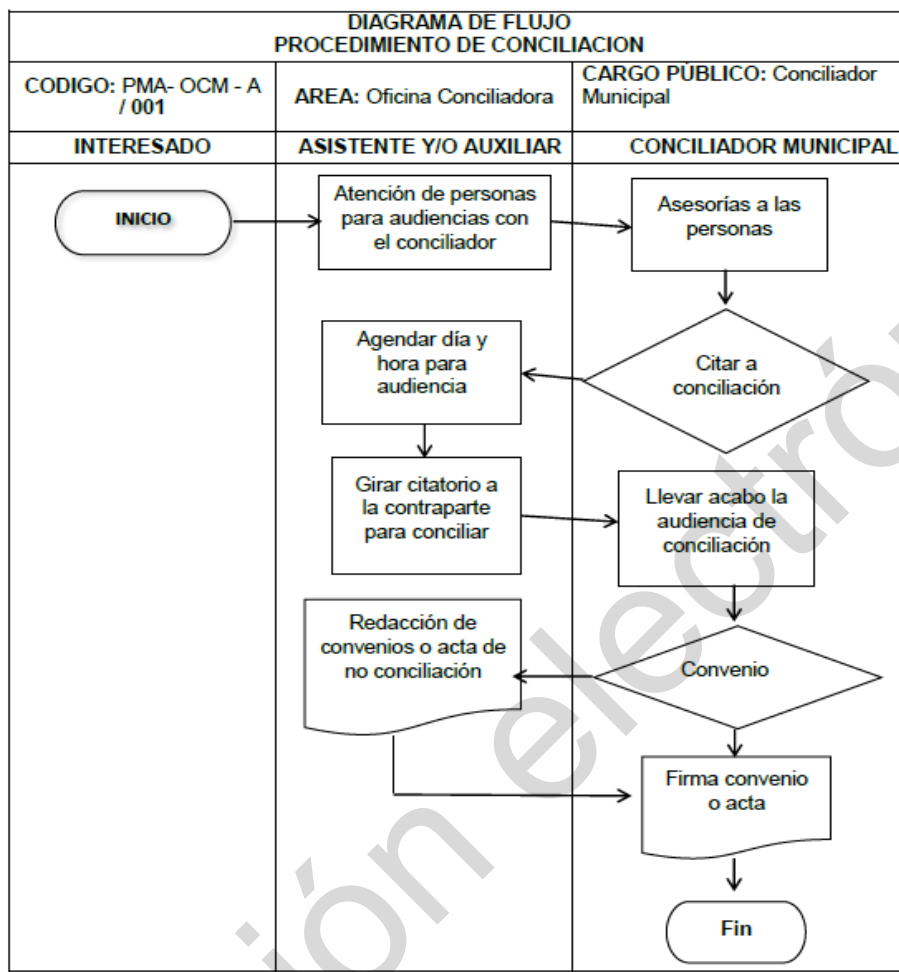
DIAGRAMA DE FLUJO
PROCEDIMIENTO DE CONCILIACION

| CODIGO: PMA- OCM - A / 001 | AREA: Oficina Conciliadora | CARGO PÚBLICO: Conciliador Municipal |
|---|---|---|
| INTERESADO | ASISTENTE Y/O AUXILIAR | CONCILIADOR MUNICIPAL |

INICIO

Atención de personas para audiencias con el conciliador

Asesorías a las personas

Citar a conciliación

Agendar día y hora para audiencia

Girar citatorio a la contraparte para conciliar

Llevar acabo la audiencia de conciliación

Convenio

Redacción de convenios o acta de no conciliación

Firma convenio o acta

Fin

ión electró